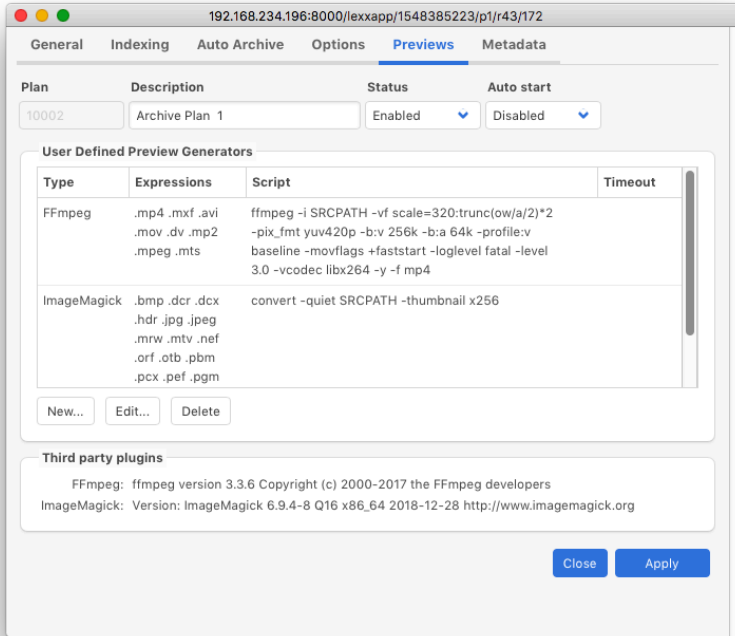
192.168.234.196:8000/lexxapp/1548385223/p1/r43/172

General Indexing Auto Archive Options Previews Metadata

Plan
10002

Description
Archive Plan 1

Status
Enabled

Auto start
Disabled

User Defined Preview Generators

| Type | Expressions | Script | Timeout |
|---|---|---|---|
| FFmpeg | .mp4 .mxf .avi .mov .dv .mp2 .mpeg .mts | ffmpeg -i SRCPATH -vf scale=320:trunc(ow/a/2)*2 -pix_fmt yuv420p -b:v 256k -b:a 64k -profile:v baseline -movflags +faststart -loglevel fatal -level 3.0 -vcodec libx264 -y -f mp4 | |
| ImageMagick | .bmp .dcr .dcx .hdr .jpg .jpeg .mrw .mtv .nef .orf .otb .pbm .pcx .pef .pgm | convert -quiet SRCPATH -thumbnail x256 | |

New... Edit... Delete

Third party plugins

FFmpeg: ffmpeg version 3.3.6 Copyright (c) 2000-2017 the FFmpeg developers
ImageMagick: Version: ImageMagick 6.9.4-8 Q16 x86_64 2018-12-28 http://www.imagemagick.org

Close Apply